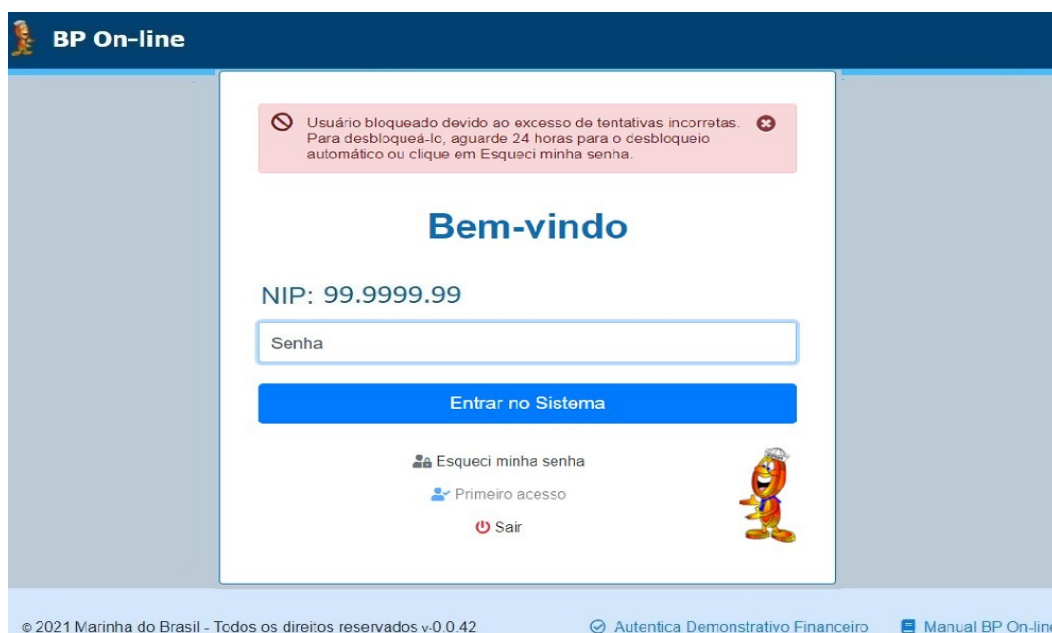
BP On-line

Usuário bloqueado devido ao excesso de tentativas incorretas. Para desbloqueá-lo, aguarde 24 horas para o desbloqueio automático ou clique em Esqueci minha senha.

Bem-vindo

NIP: 99.9999.99

Senha

Entrar no Sistema

Esqueci minha senha

Primeiro acesso

Sair

© 2021 Marinha do Brasil - Todos os direitos reservados v-0.0.42

Autentica Demonstrativo Financeiro

Manual BP On-lin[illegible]